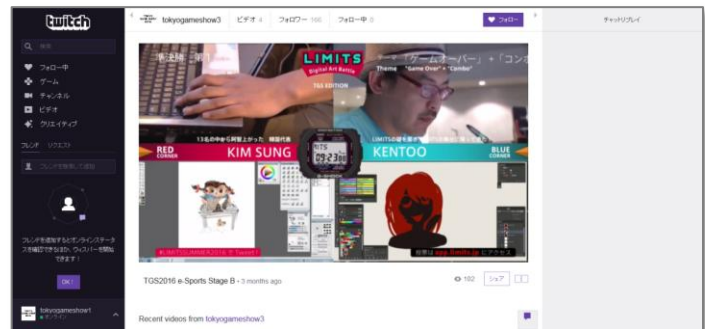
twitch

検索

フォロー中

ゲーム

チャンネル

ビデオ

クリエイティブ

フレンド リクエスト

フレンドを追加するとオンラインステータスを確認できます。

OK!

tokyogameshow1

tokyogameshow3 ビデオ 4 フォロワー 166 フォロー中 0

フォロー

チャットリプレイ

準決勝 第1

LIMITS Digital Art Battle

TGS EDITION

テーマ「ゲームオーバー」+「コンボ」

Theme "Game Over" + "Combo"

13名の中から阿智上がった 韓国代表

RED CORNER

KIM SUNG

KENTOO

BLUE CORNER

09:23

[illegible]

TGS2016 e-Sports Stage B · 3 months ago

102

シェア

Recent videos from tokyogameshow3